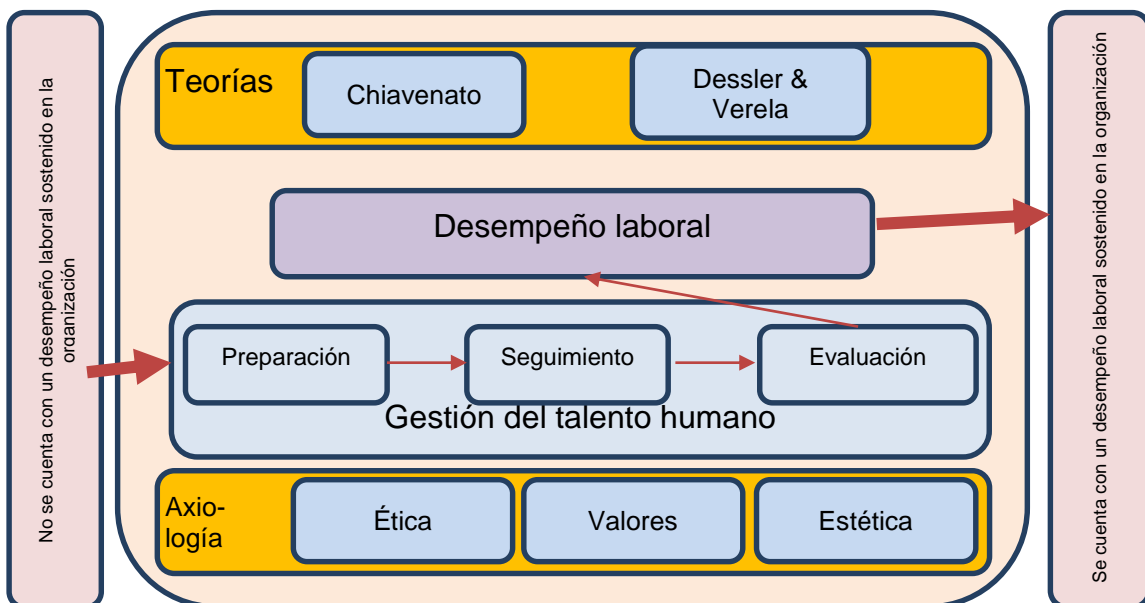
No se cuenta con un desempeño laboral sostenido en la organización

Teorías

Chiavenato

Dessler & Verela

Desempeño laboral

Preparación

Seguimiento

Evaluación

Gestión del talento humano

Axiología

Ética

Valores

Estética

Se cuenta con un desempeño laboral sostenido en la organización